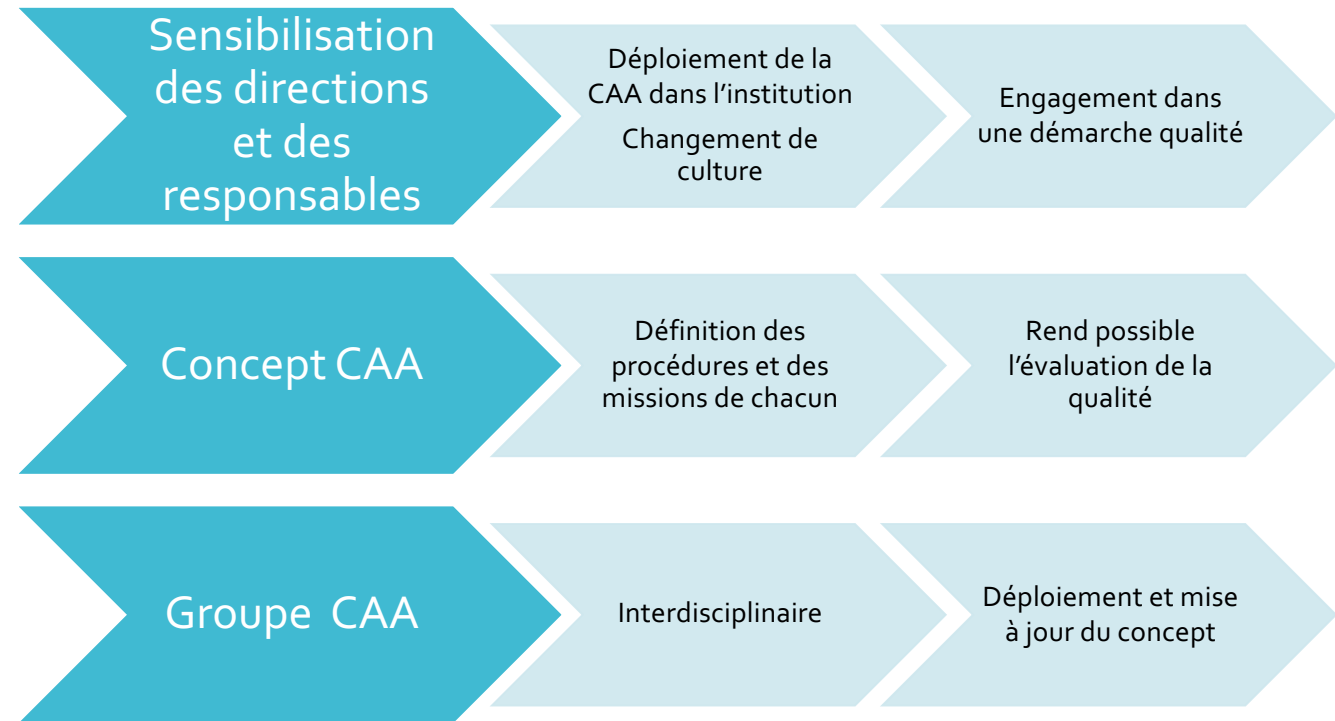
Sensibilisation des directions et des responsables

Déploiement de la CAA dans l’institution

Changement de culture

Engagement dans une démarche qualité

Concept CAA

Définition des procédures et des missions de chacun

Rend possible l’évaluation de la qualité

Groupe CAA

Interdisciplinaire

Déploiement et mise à jour du concept